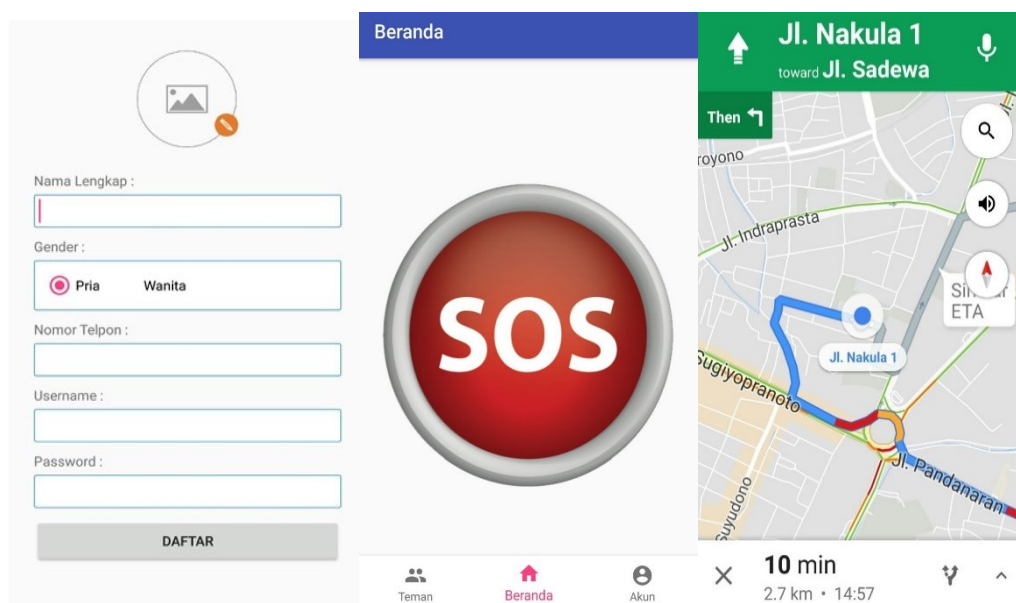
Nama Lengkap :

Gender :

Pria Wanita

Nomor Telpon :

Username :

Password :

DAFTAR

Beranda

SOS

Teman Beranda Akun

Jl. Nakula 1
toward Jl. Sadewa

Then

royono

Jl. Indraprasta

Si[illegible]
ETA

Jl. Nakula 1

Sugiyopranoto

Jl. Pandanaran

Suyudono

10 min
2.7 km • 14:57